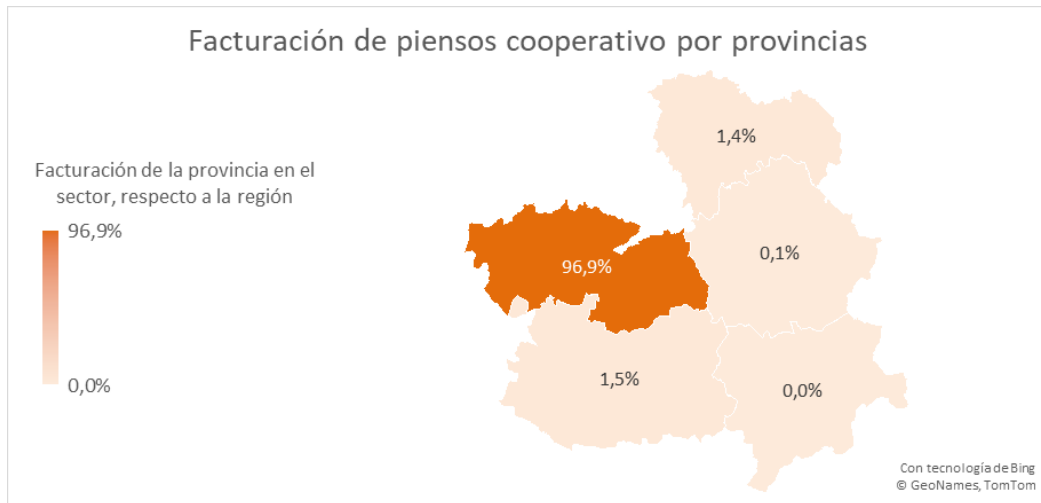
Facturación de piensos cooperativo por provincias

Facturación de la provincia en el sector, respecto a la región

96,9%

0,0%

1,4%

96,9%

0,1%

1,5%

0,0%

Con tecnología de Bing
© GeoNames, TomTom